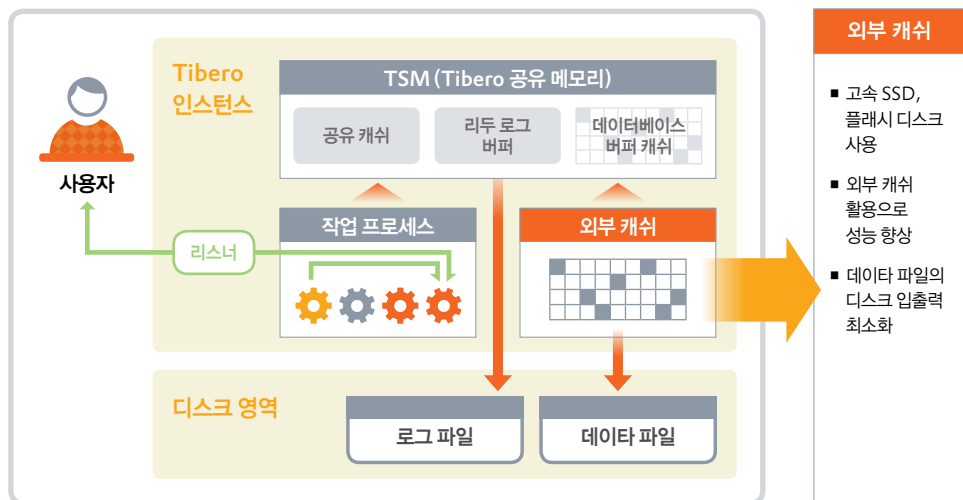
사용자

Tibero 인스턴스

TSM (Tibero 공유 메모리)

공유 캐쉬

리두 로그 버퍼

데이터베이스 버퍼 캐쉬

리스너

작업 프로세스

외부 캐쉬

디스크 영역

로그 파일

데이타 파일

외부 캐쉬

■ 고속 SSD, 플래시 디스크 사용

■ 외부 캐쉬 활용으로 성능 향상

■ 데이타 파일의 디스크 입출력 최소화